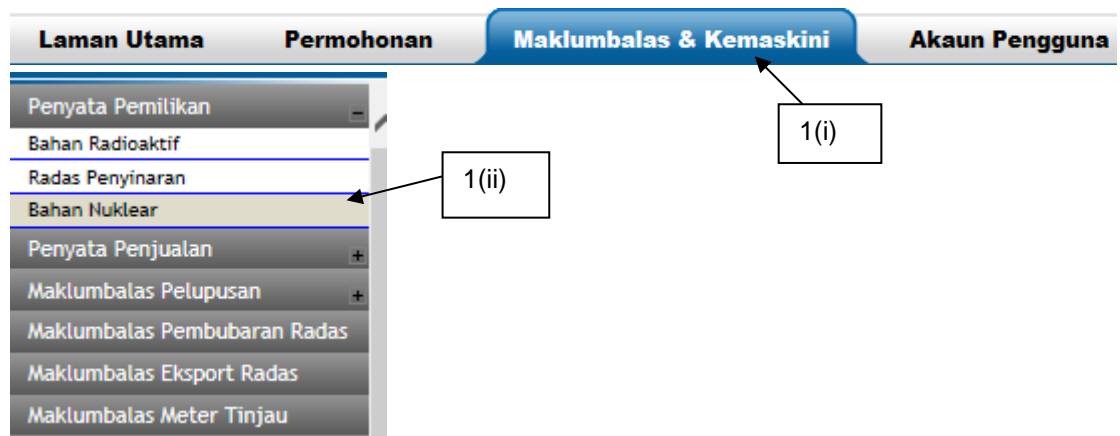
Laman Utama Permohonan Maklumbalas & Kemaskini Akaun Pengguna

Penyata Pemilikan –
Bahan Radioaktif
Radas Penyinaran
Bahan Nuklear
Penyata Penjualan +
Maklumbalas Pelupusan +
Maklumbalas Pembubaran Radas
Maklumbalas Eksport Radas
Maklumbalas Meter Tinjau

1(i)

1(ii)